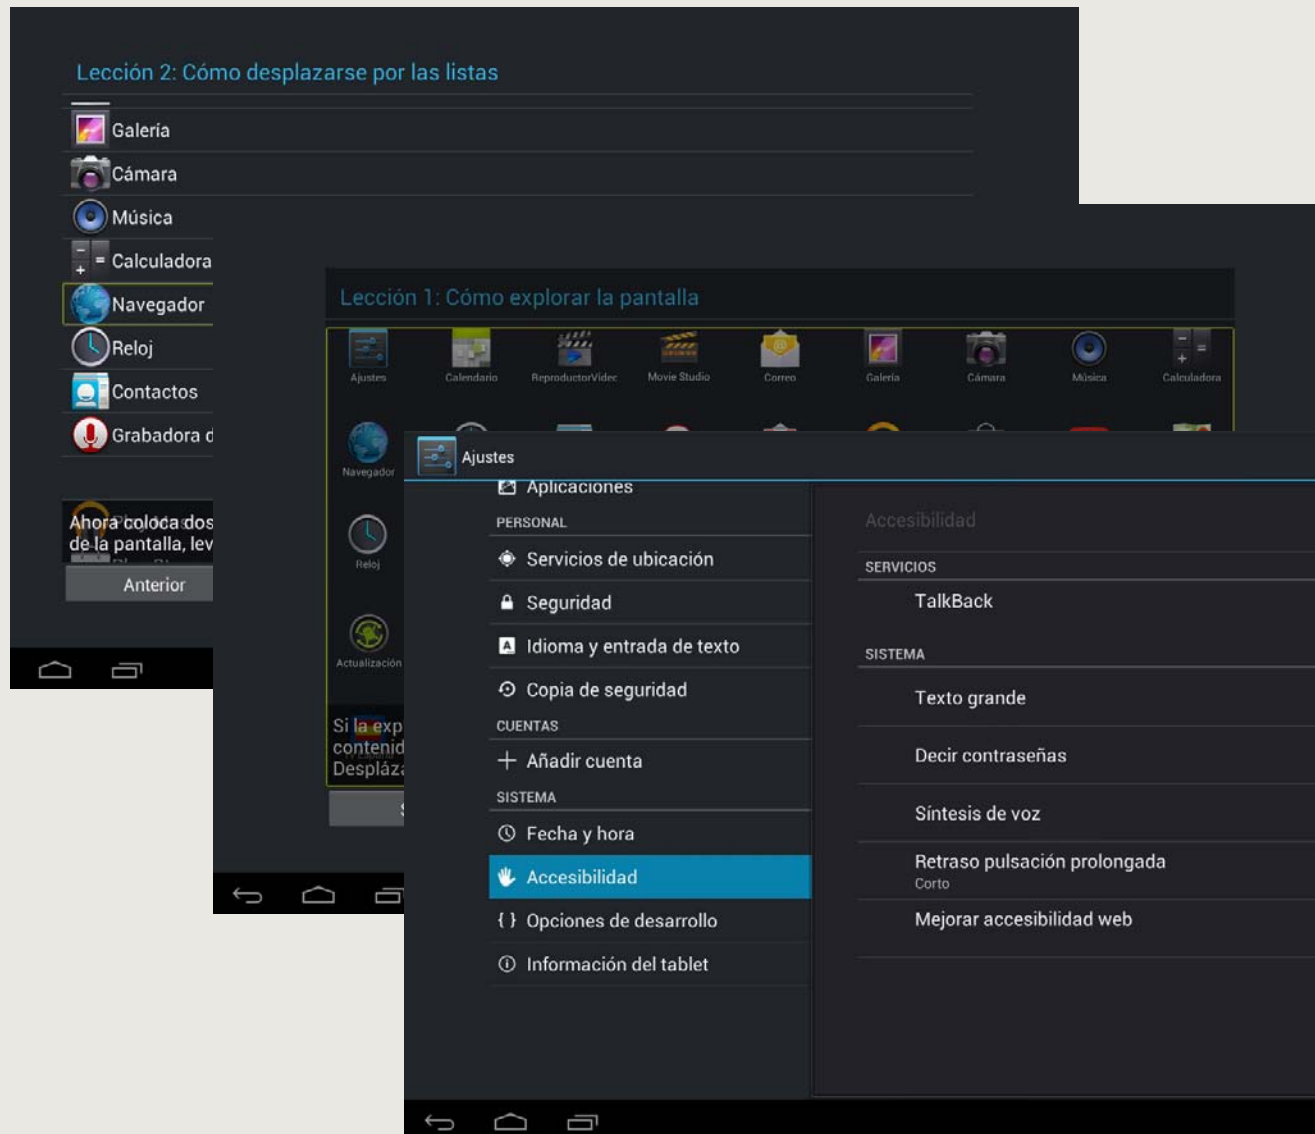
Lección 2: Cómo desplazarse por las listas

Galería
Cámara
Música
Calculadora
Navegador
Reloj
Contactos
Grabadora d

Ahora coloca dos
de la pantalla, lev

Anterior

Lección 1: Cómo explorar la pantalla

Ajustes
Calendario
ReproductorVideo
Movie Studio
Correo
Galería
Cámara
Música
Calculadora

Navegador
Reloj
Actualización

Si la exp
contenid
Desplázа

Ajustes

Aplicaciones
PERSONAL
Servicios de ubicación
Seguridad
Idioma y entrada de texto
Copia de seguridad
CUENTAS
Añadir cuenta
SISTEMA
Fecha y hora
Accesibilidad
Opciones de desarrollo
Información del tablet

Accesibilidad
SERVICIOS
TalkBack
SISTEMA
Texto grande
Decir contraseñas
Síntesis de voz
Retraso pulsación prolongada
Corto
Mejorar accesibilidad web